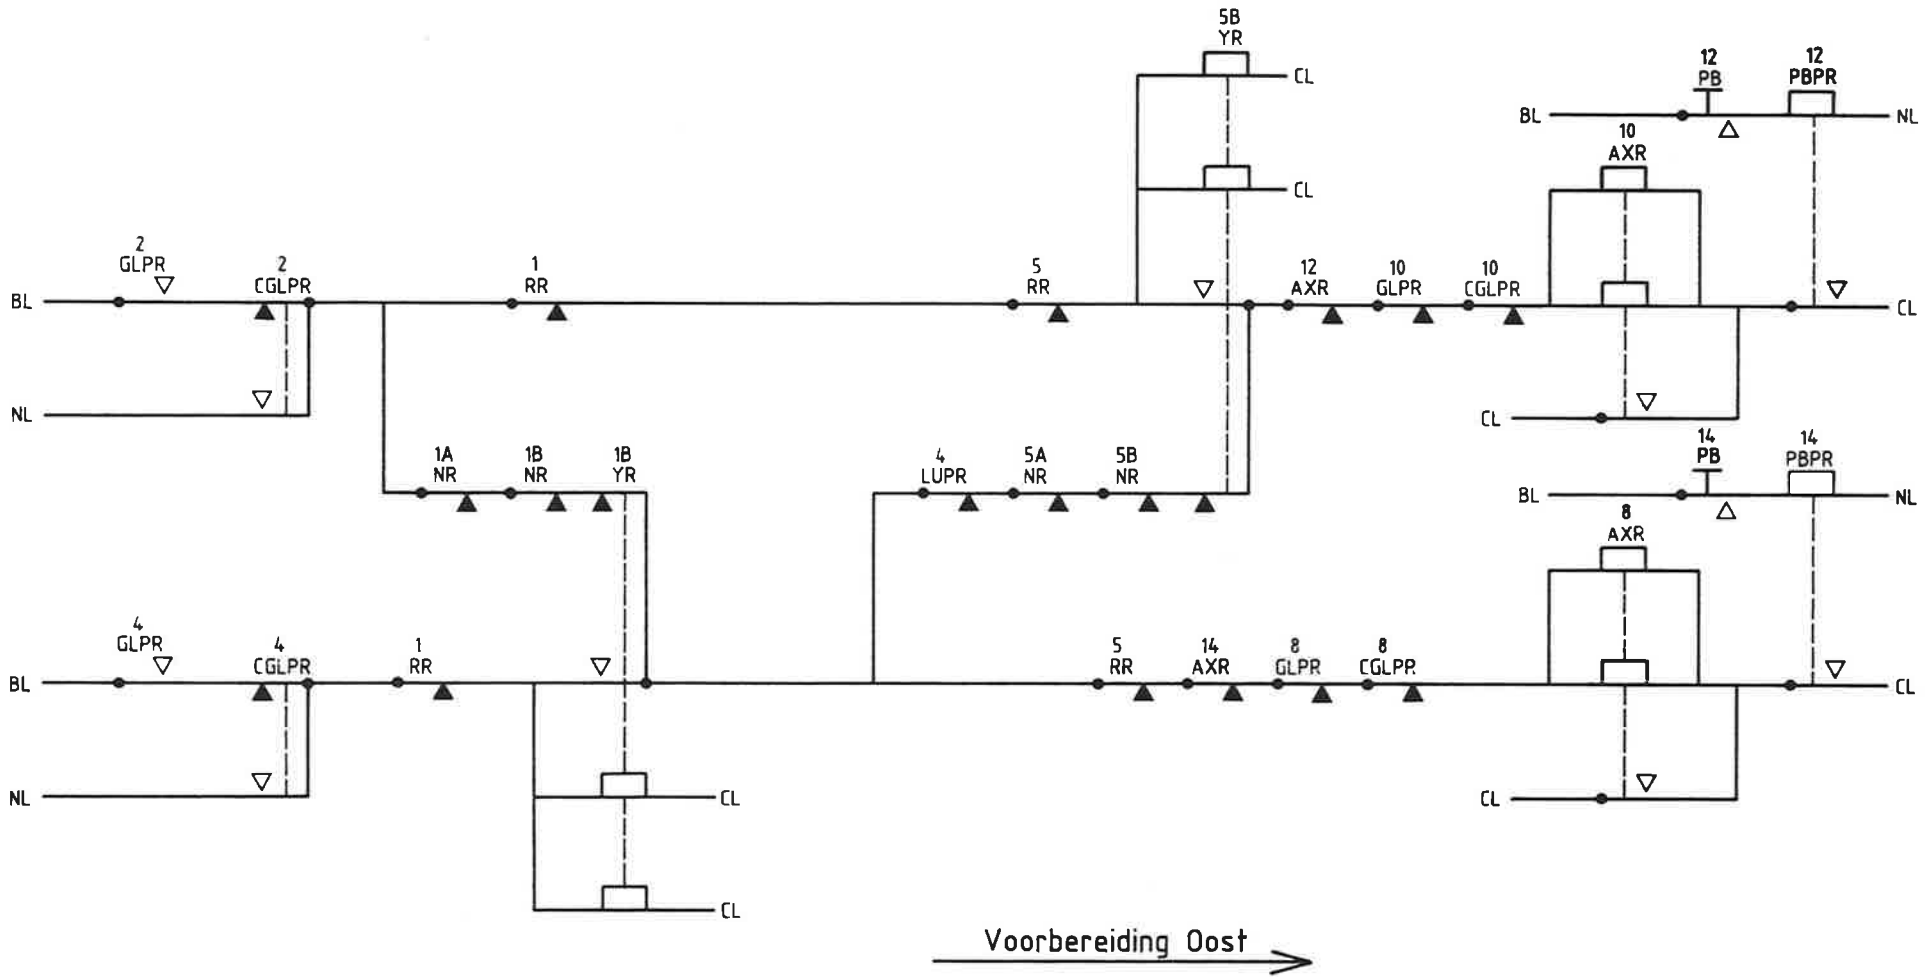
5B
YR
CL
CL
12
PB
12
PBPR
BL
NL
10
AXR
2
GLPR
2
CGLPR
1
RR
5
RR
12
AXR
10
GLPR
10
CGLPR
BL
CL
NL
CL
1A
NR
1B
NR
1B
YR
4
LUPR
5A
NR
5B
NR
14
PB
14
PBPR
BL
NL
8
AXR
4
GLPR
4
CGLPR
1
RR
5
RR
14
AXR
8
GLPR
8
CGLPR
BL
CL
NL
CL
CL
CL
Voorbereiding Oost